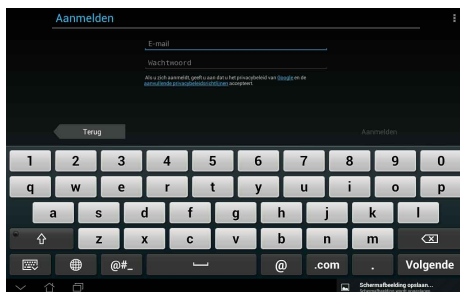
Aanmelden

E-mail

Wachtwoord

Als u zich aanmeldt, geeft u aan dat u het privacybeleid van Google en de aanvullende privacybeleidsrichtlijnen accepteert.

Terug

Aanmelden

1 2 3 4 5 6 7 8 9 0

q w e r t y u i o p

a s d f g h j k l

z x c v b n m

@#_

@

.com

.

Volgende

Schermafbeelding opslaan...